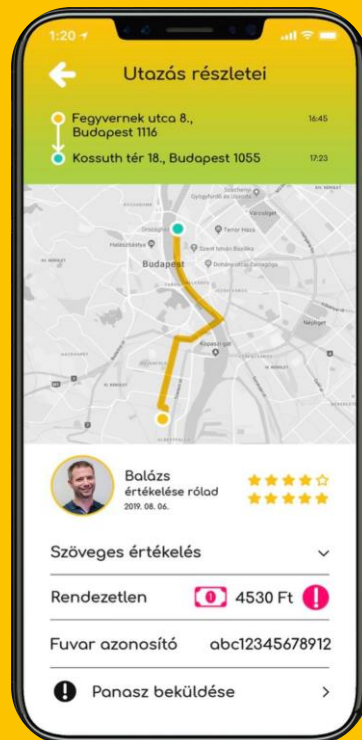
1:20

Utazás részletei

Fegyvernek utca 8., Budapest 1116 16:45

Kossuth tér 18., Budapest 1055 17:23

Budapest

Balázs
értékelése rólad
2019. 08. 06.

Szöveges értékelés

Rendezetlen 4530 Ft

Fuvar azonosító abc12345678912

Panasz beküldése